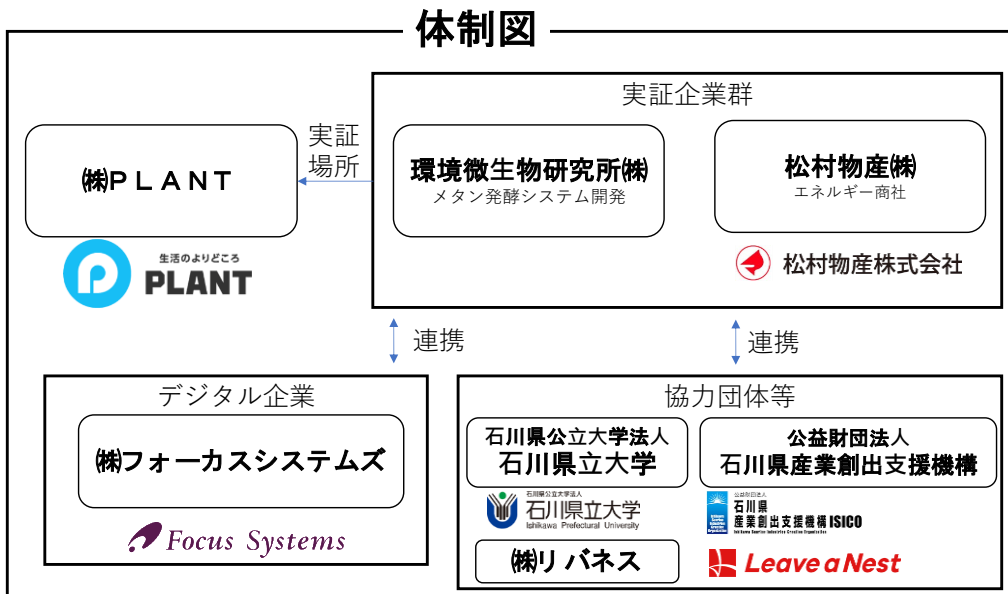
体制図

実証企業群

実証場所

㈱ＰＬＡＮＴ

生活のよりどころ
PLANT

環境微生物研究所㈱
メタン発酵システム開発

松村物産㈱
エネルギー商社

松村物産株式会社

連携

連携

デジタル企業

㈱フォーカスシステムズ

Focus Systems

協力団体等

石川県公立大学法人
石川県立大学

公益財団法人
石川県産業創出支援機構

石川県公立大学法人
石川県立大学
Ishikawa Prefectural University

公益財団法人
石川県
産業創出支援機構 ISICO

㈱リバネス

Leave a Nest